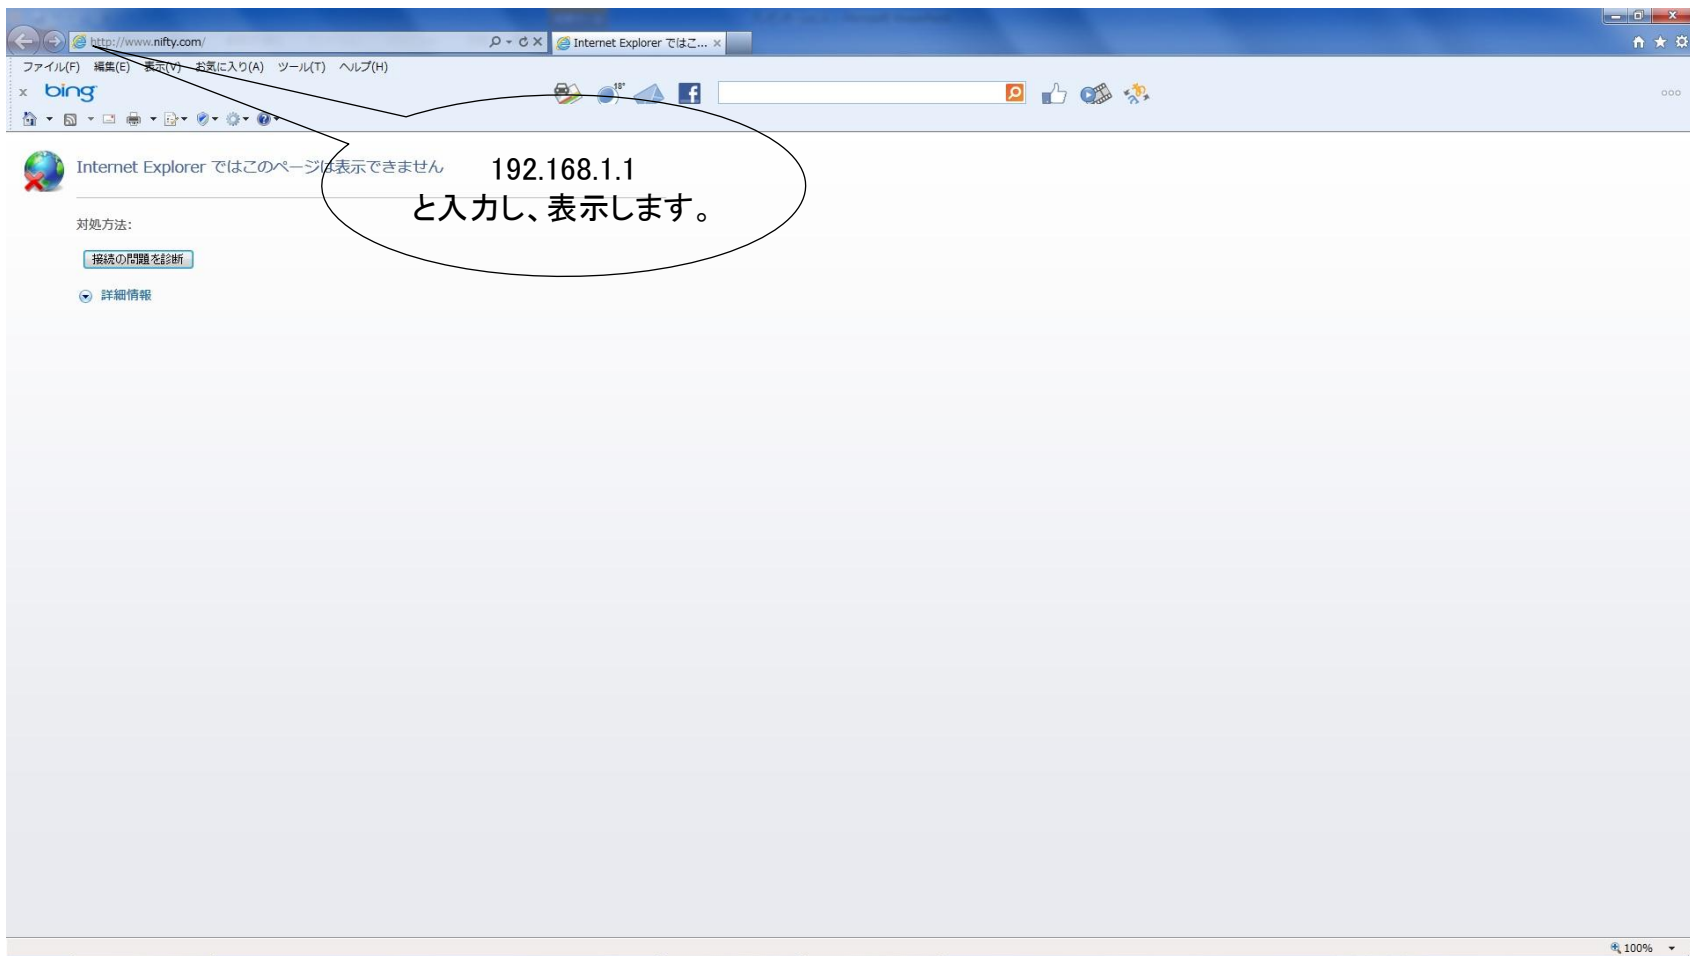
http://www.nifty.com/

Internet Explorer ではこ... ×

ファイル(F) 編集(E) 表示(V) お気に入り(A) ツール(T) ヘルプ(H)

x bing

18°

Internet Explorer ではこのページは表示できません

192.168.1.1
と入力し、表示します。

対処方法:

接続の問題を診断

詳細情報

100%